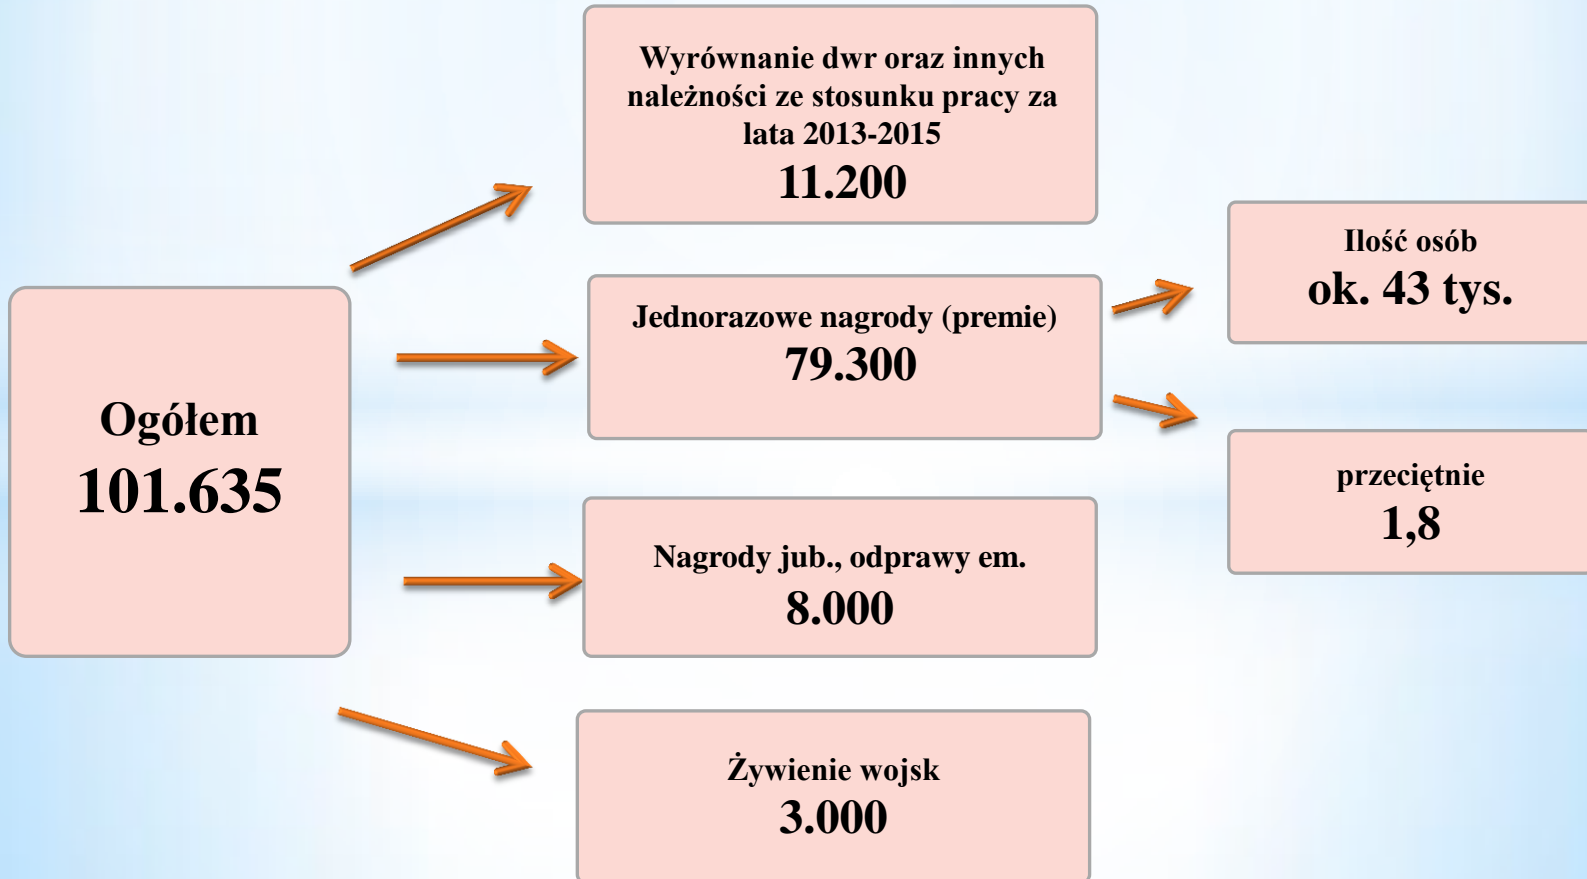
Ogółem
101.635

Wyrównanie dwr oraz innych należności ze stosunku pracy za lata 2013-2015
11.200

Jednorazowe nagrody (premie)
79.300

Nagrody jub., odprawy em.
8.000

Żywienie wojsk
3.000

Ilość osób
ok. 43 tys.

przeciętnie
1,8